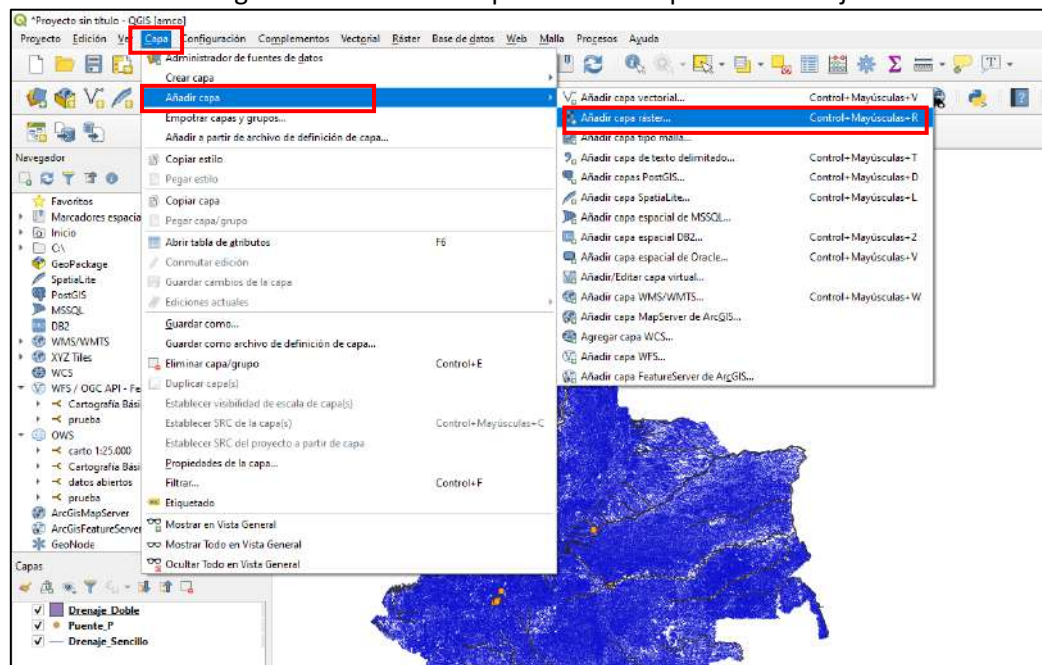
*Proyecto sin título - QGIS [amco]

Proyecto Edición Ver Capa Configuración Complementos Vectorial Ráster Base de datos Web Malla Procesos Ayuda

Navegador

Favoritos
Marcadores espacia
Inicio
C:\
GeoPackage
SpatiaLite
PostGIS
MSSQL
DB2
WMS/WMTS
XYZ Tiles
WCS
WFS / OGC API - Fe
Cartografía Bási
prueba
OWS
carto 1:25.000
Cartografía Bási
datos abiertos
prueba
ArcGisMapServer
ArcGisFeatureServer
GeoNode

Capas

Drenaje_Doble
Puente_P
Drenaje_Sencillo

Administrador de fuentes de datos
Crear capa
Añadir capa
Empotrar capas y grupos...
Añadir a partir de archivo de definición de capa...
Copiar estilo
Pegar estilo
Copiar capa
Pegar capa/grupo
Abrir tabla de atributos F6
Conmutar edición
Guardar cambios de la capa
Ediciones actuales
Guardar como...
Guardar como archivo de definición de capa...
Eliminar capa/grupo Control+E
Duplicar capa(s)
Establecer visibilidad de escala de capa(s)
Establecer SRC de la capa(s) Control+Mayúsculas+C
Establecer SRC del proyecto a partir de capa
Propiedades de la capa...
Filtrar... Control+F
Etiquetado
Mostrar en Vista General
Mostrar Todo en Vista General
Ocultar Todo en Vista General

Añadir capa vectorial... Control+Mayúsculas+V
Añadir capa ráster... Control+Mayúsculas+R
Añadir capa tipo malla...
Añadir capa de texto delimitado... Control+Mayúsculas+T
Añadir capas PostGIS... Control+Mayúsculas+D
Añadir capa SpatiaLite... Control+Mayúsculas+L
Añadir capa espacial de MSSQL...
Añadir capa espacial DB2... Control+Mayúsculas+2
Añadir capa espacial de Oracle... Control+Mayúsculas+V
Añadir/Editar capa virtual...
Añadir capa WMS/WMTS... Control+Mayúsculas+W
Añadir capa MapServer de ArcGIS...
Agregar capa WCS...
Añadir capa WFS...
Añadir capa FeatureServer de ArcGIS...